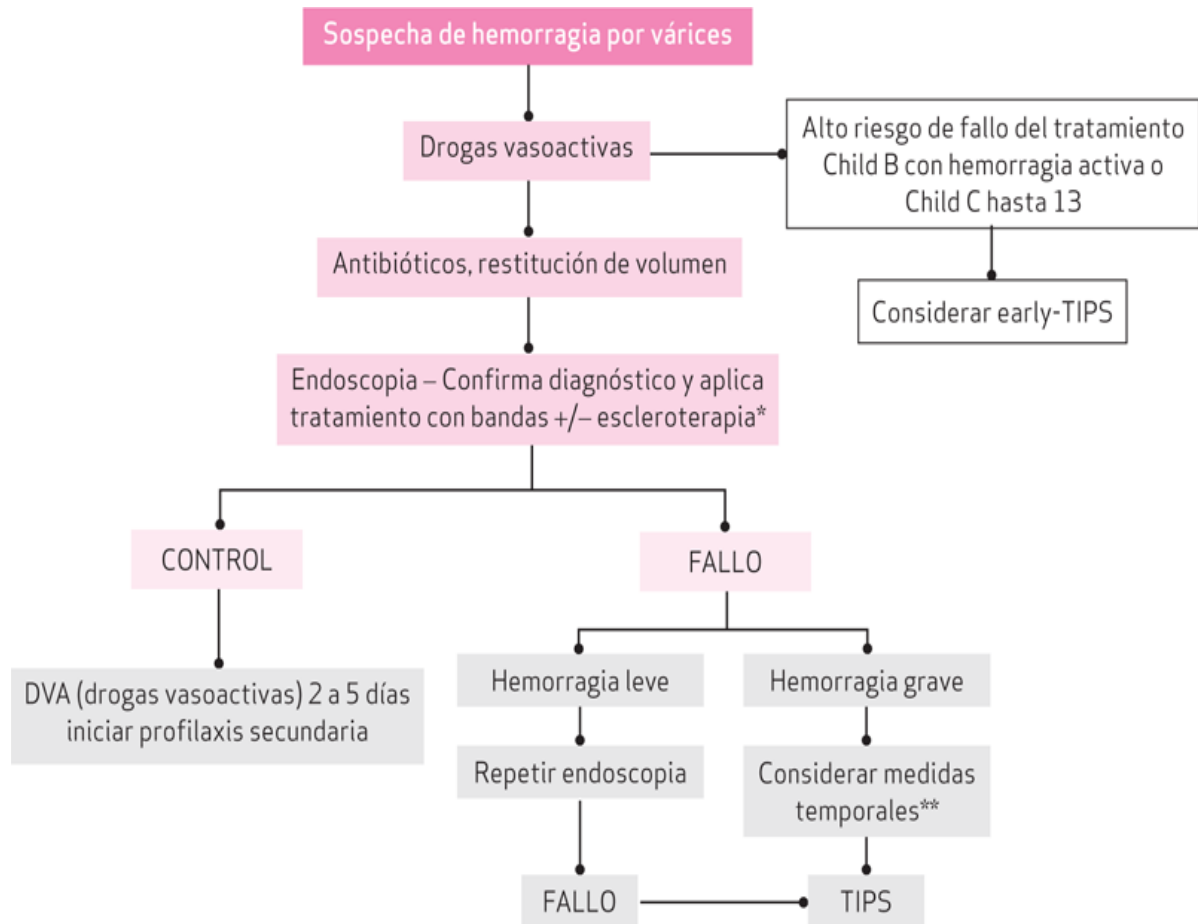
Sospecha de hemorragia por várices

Drogas vasoactivas

Alto riesgo de fallo del tratamiento Child B con hemorragia activa o Child C hasta 13

Considerar early-TIPS

Antibióticos, restitución de volumen

Endoscopia – Confirma diagnóstico y aplica tratamiento con bandas +/– escleroterapia*

CONTROL

DVA (drogas vasoactivas) 2 a 5 días iniciar profilaxis secundaria

FALLO

Hemorragia leve

Repetir endoscopia

FALLO

Hemorragia grave

Considerar medidas temporales**

TIPS